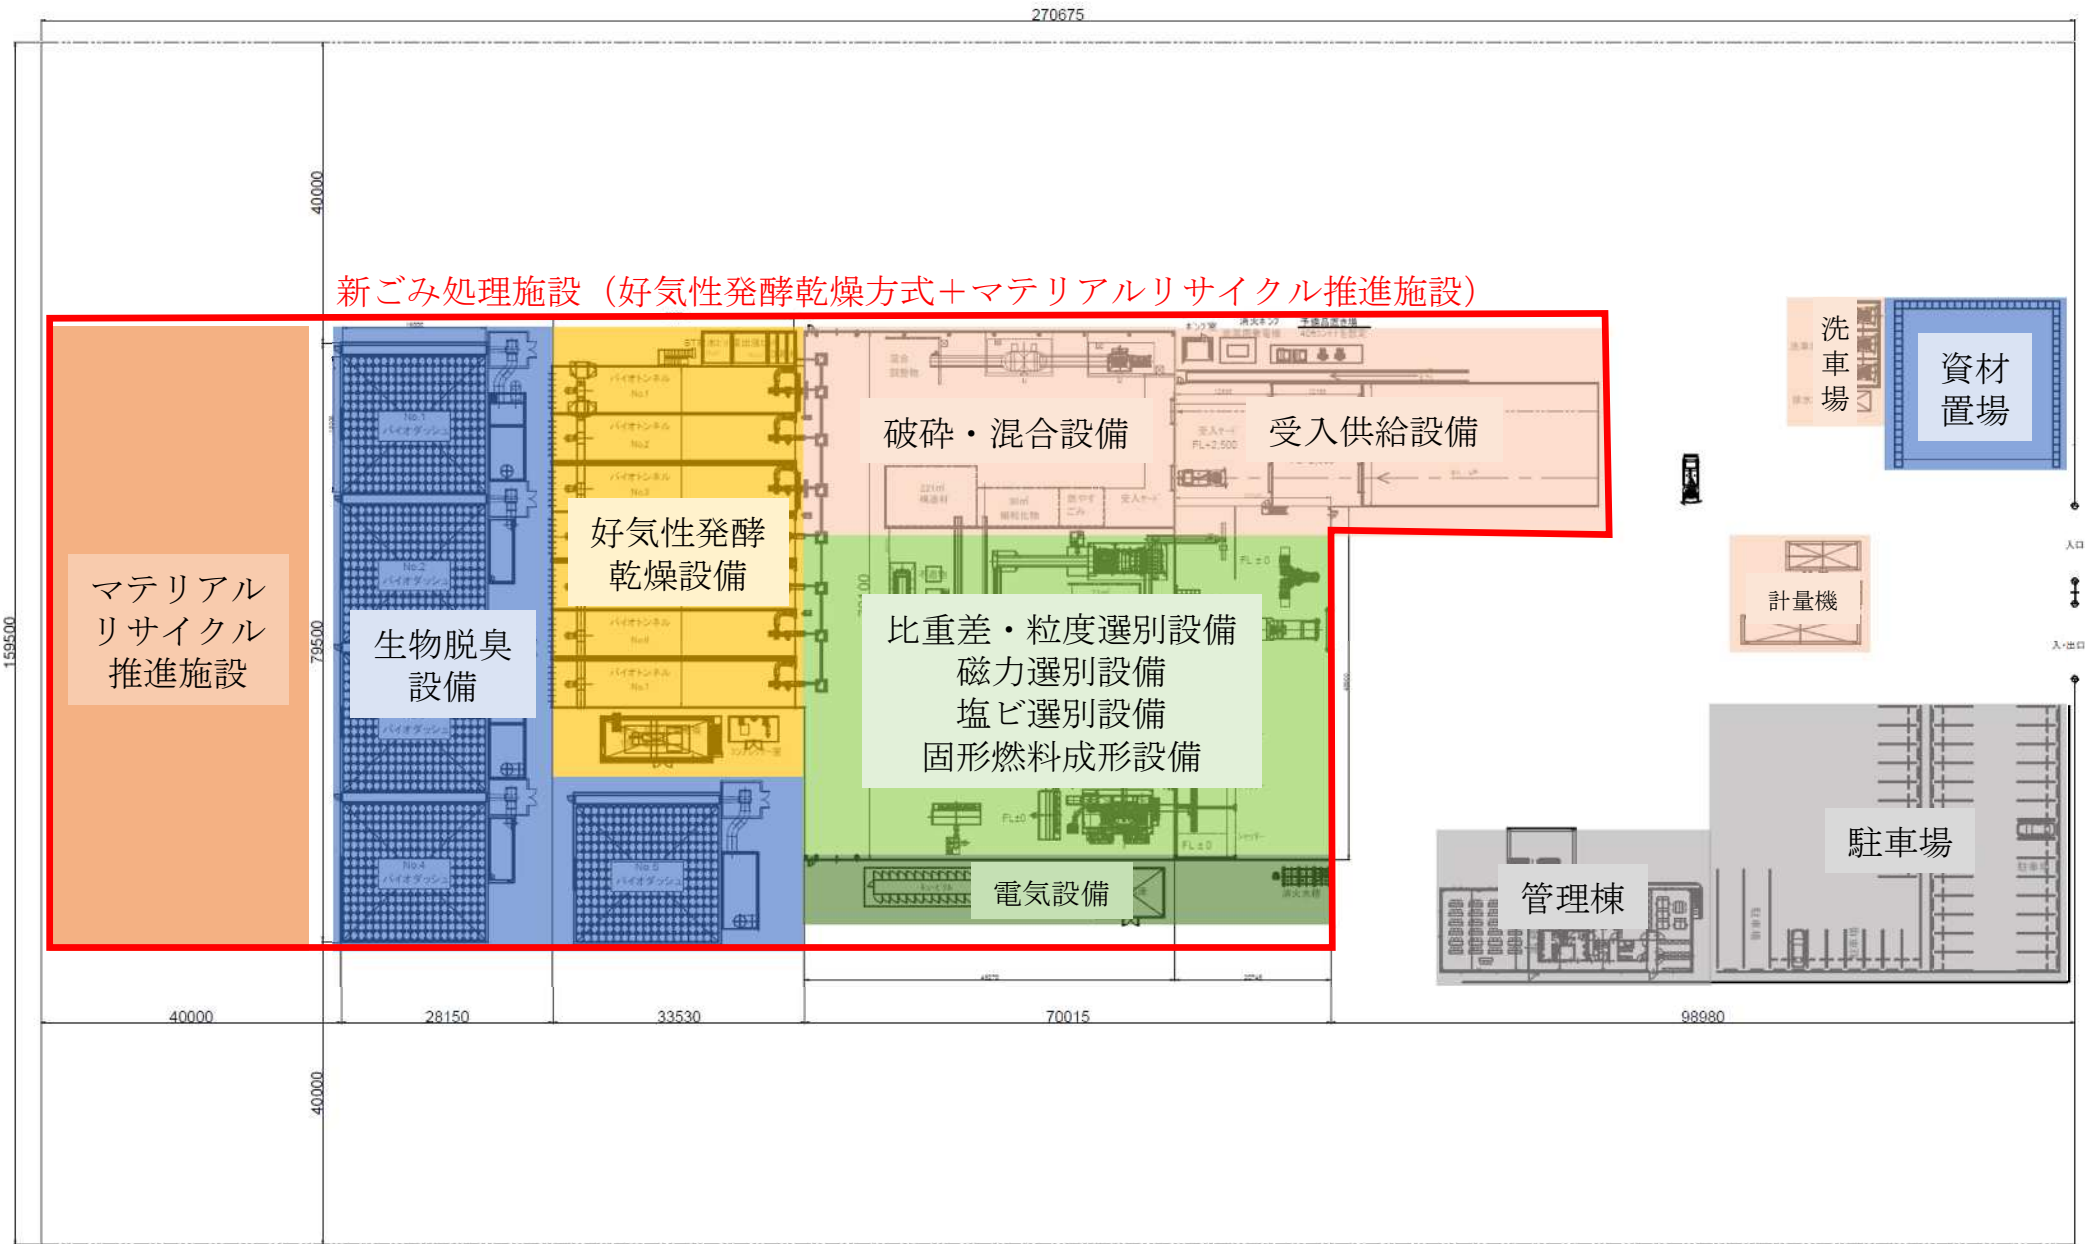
270675

40000

新ごみ処理施設（好気性発酵乾燥方式＋マテリアルリサイクル推進施設）

洗車場

資材置場

破砕・混合設備

受入供給設備

好気性発酵乾燥設備

マテリアルリサイクル推進施設

生物脱臭設備

比重差・粒度選別設備
磁力選別設備
塩ビ選別設備
固形燃料成形設備

計量機

159500

79500

電気設備

管理棟

駐車場

40000

28150

33530

70015

98980

40000